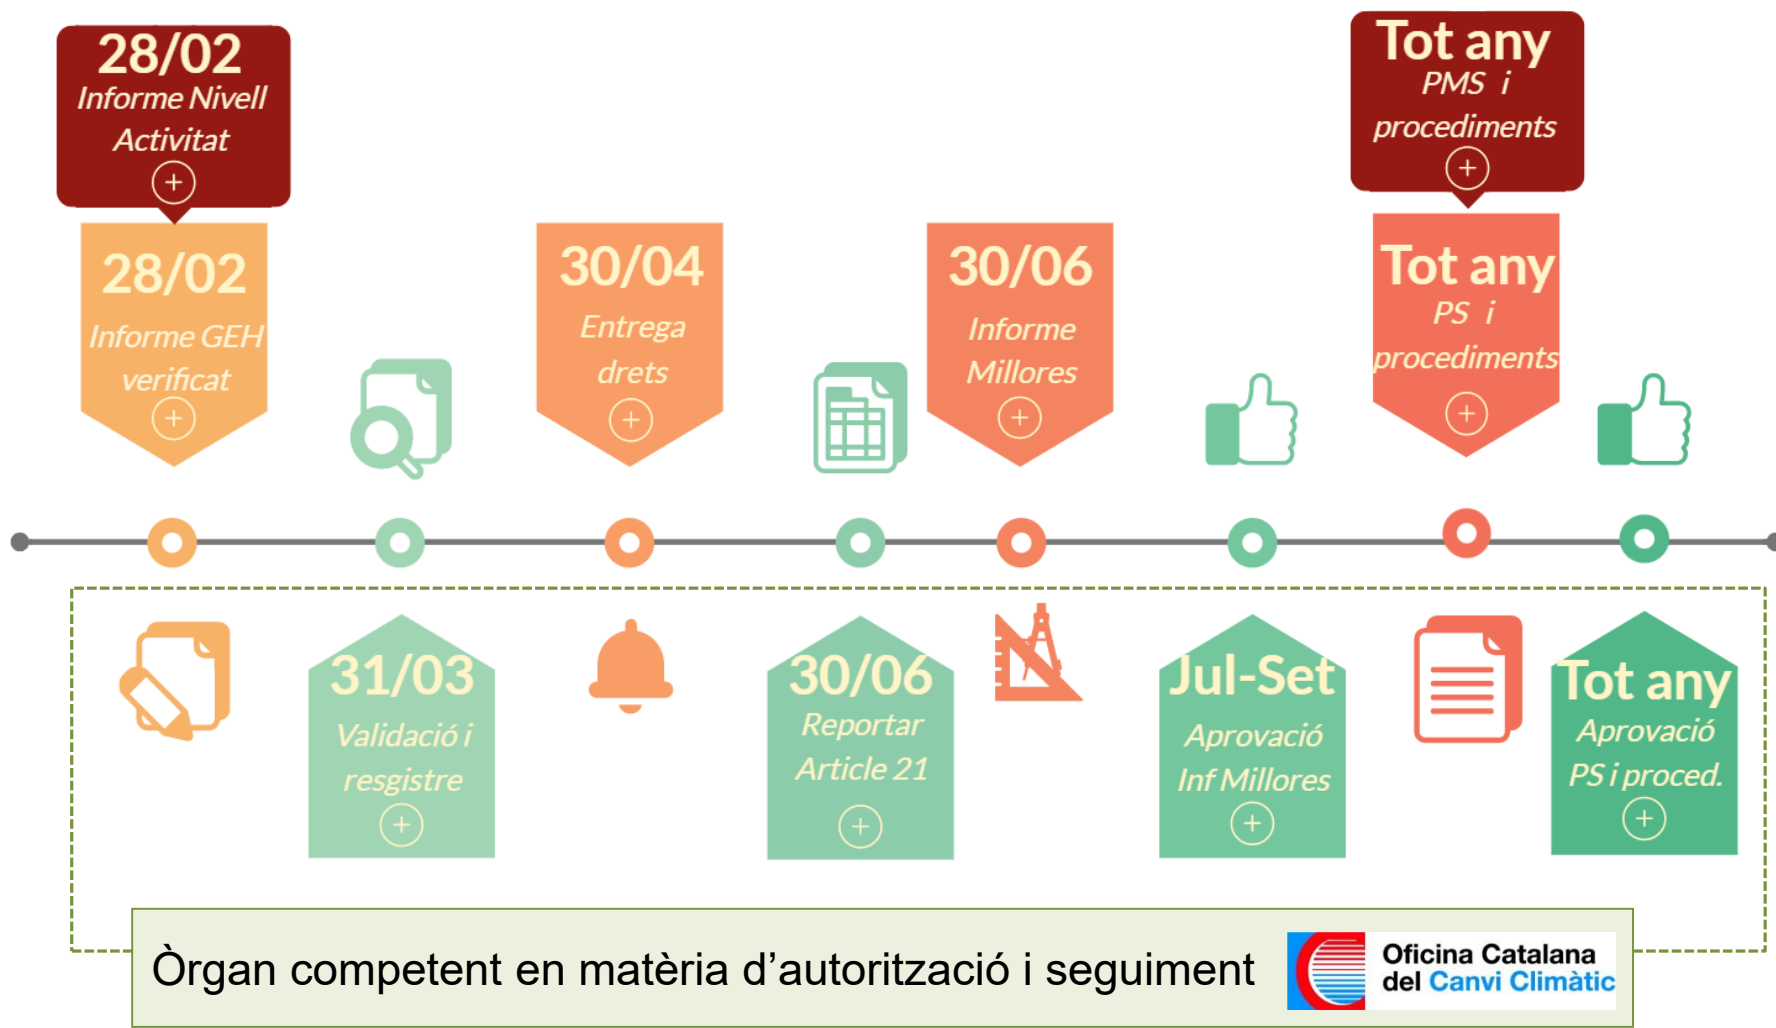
28/02
Informe Nivell Activitat
+

Tot any
PMS i procediments
+

28/02
Informe GEH verificat
+

30/04
Entrega drets
+

30/06
Informe Millores
+

Tot any
PS i procediments
+

31/03
Validació i resgistre
+

30/06
Reportar Article 21
+

Jul-Set
Aprovació Inf Millores
+

Tot any
Aprovació PS i proced.
+

Òrgan competent en matèria d'autorització i seguiment

Oficina Catalana del Canvi Climàtic